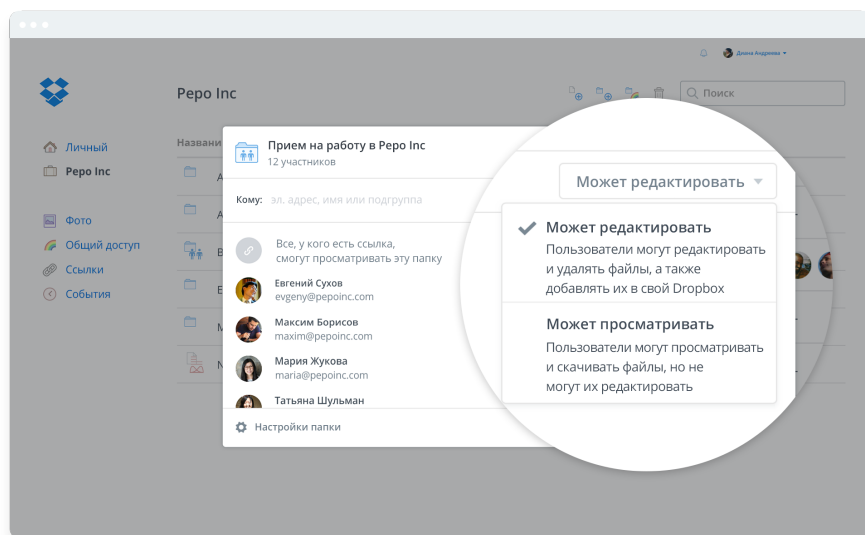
Диана Андреева

Pepo Inc

Поиск

Личный
Pepo Inc

Фото
Общий доступ
Ссылки
События

Назван

A
A
B
E
M
N

Прием на работу в Pepo Inc
12 участников

Кому: эл. адрес, имя или подгруппа

Может редактировать

Все, у кого есть ссылка, смогут просматривать эту папку

Евгений Сухов
evgeny@pepoinc.com

Максим Борисов
maxim@pepoinc.com

Мария Жукова
maria@pepoinc.com

Татьяна Шульман

Настройки папки

Может редактировать
Пользователи могут редактировать и удалять файлы, а также добавлять их в свой Dropbox

Может просматривать
Пользователи могут просматривать и скачивать файлы, но не могут их редактировать